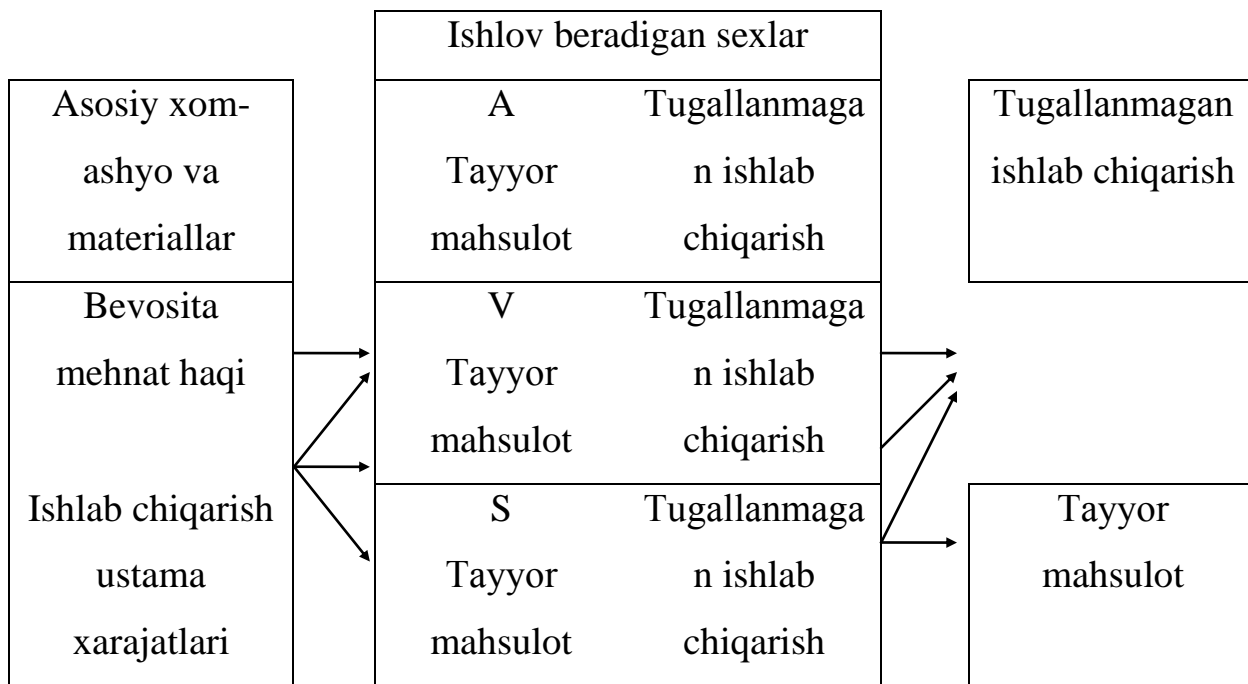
Ishlov beradigan sexlar

Asosiy xom-ashyo va materiallar

A
Tayyor mahsulot
Tugallanmagan ishlab chiqarish

Tugallanmagan ishlab chiqarish

Bevosita mehnat haqi

V
Tayyor mahsulot
Tugallanmagan ishlab chiqarish

Ishlab chiqarish ustama xarajatlari

S
Tayyor mahsulot
Tugallanmagan ishlab chiqarish

Tayyor mahsulot